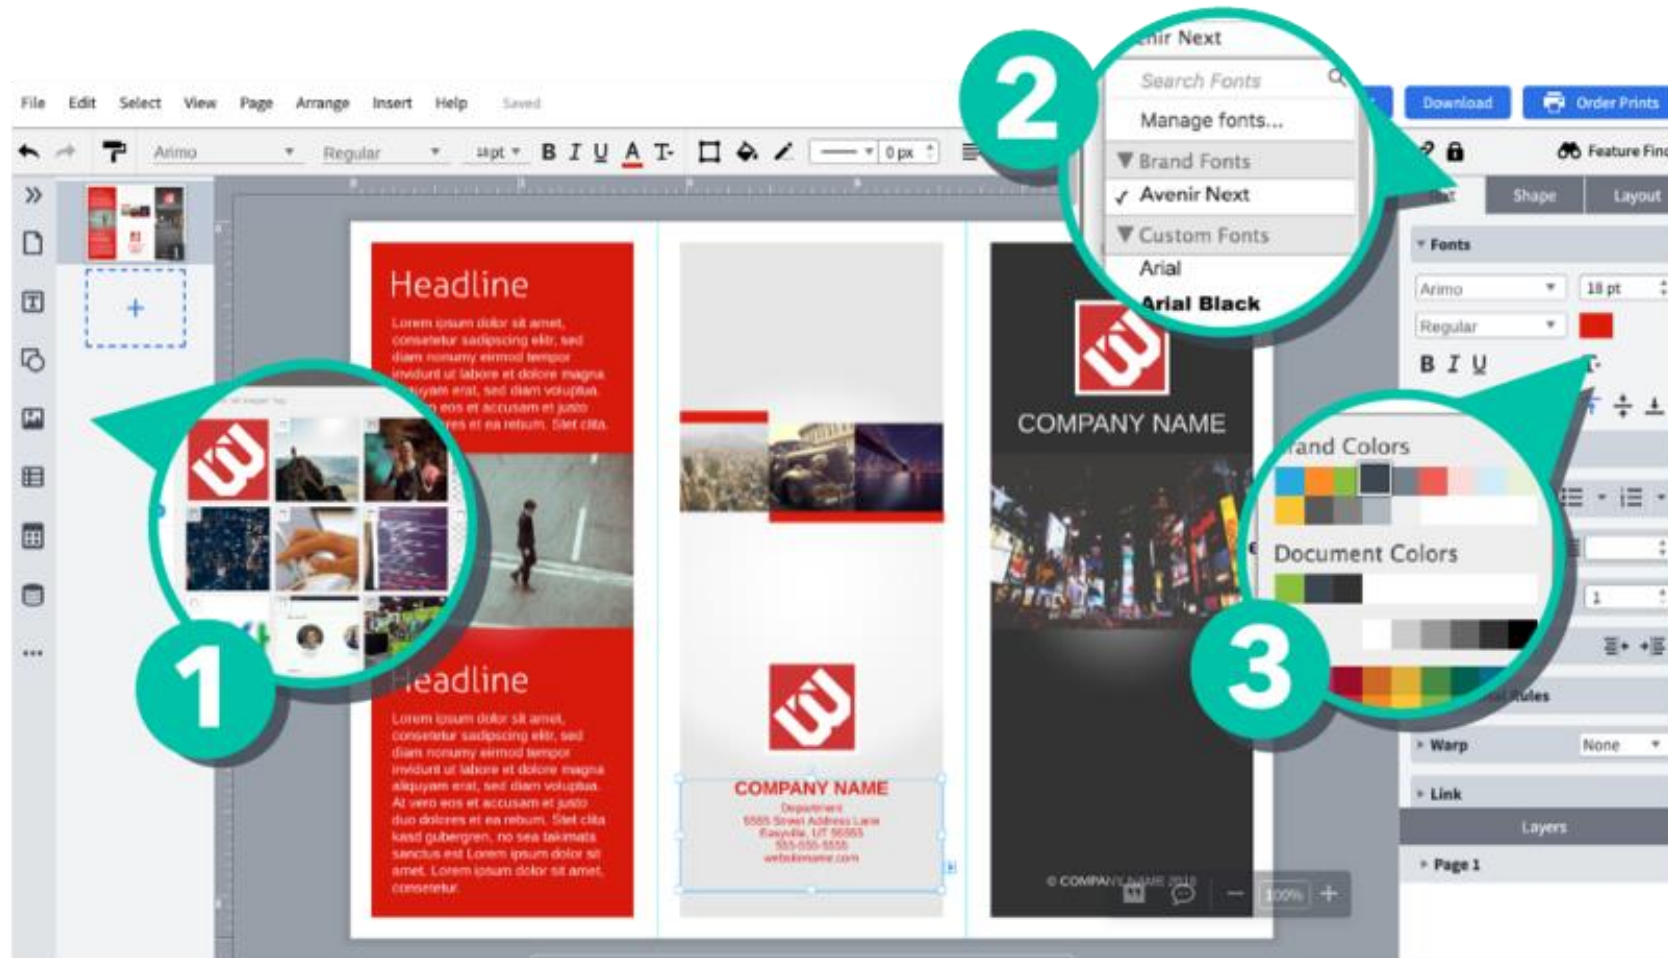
File Edit Select View Page Arrange Insert Help Saved

Arimo Regular 18pt B I U A 0 px

Download Order Prints

Feature Find

2

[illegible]nir Next
Search Fonts
Manage fonts...
Brand Fonts
✓ Avenir Next
Custom Fonts
Arial
Arial Black

Shape Layout

Fonts
Arimo 18 pt
Regular
B I U

Headline

Lorem ipsum dolor sit amet, consetetur sadipscing elitr, sed diam nonumy eirmod tempor invidunt ut labore et dolore magna aliquyam erat, sed diam voluptua. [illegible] eos et accusam et justo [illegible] et ea rebum. Stet clita

1

Headline

Lorem ipsum dolor sit amet, consetetur sadipscing elitr, sed diam nonumy eirmod tempor invidunt ut labore et dolore magna aliquyam erat, sed diam voluptua. At vero eos et accusam et justo duo dolores et ea rebum. Stet clita kasd gubergren, no sea takimata sanctus est Lorem ipsum dolor sit amet. Lorem ipsum dolor sit amet, consetetur.

COMPANY NAME
Department
5555 Street Address Lane
Easyville, UT 55555
555-555-5555
websitename.com

COMPANY NAME

© COMPANY NAME 2018

100%

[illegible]rand Colors
Document Colors

3

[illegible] Rules
Warp None
Link
Layers
Page 1